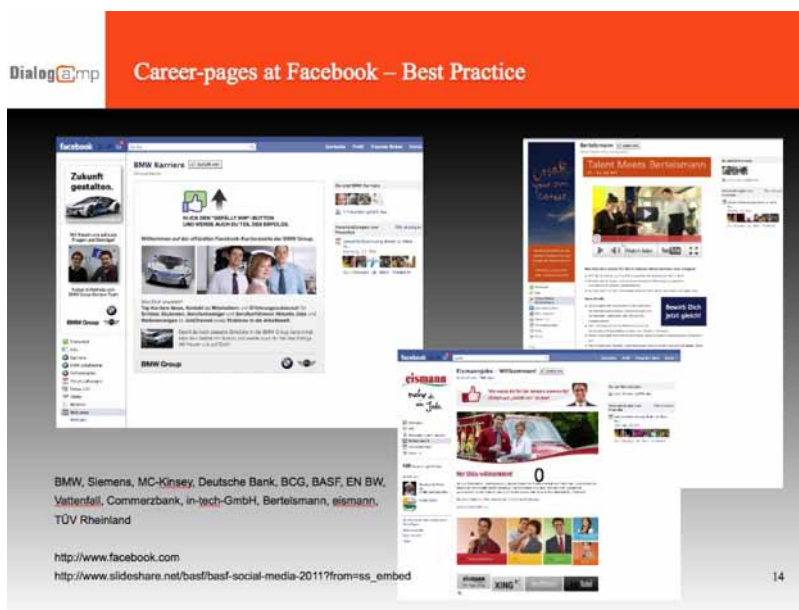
Dialog@mp

Career-pages at Facebook – Best Practice

facebook

BMW Karriere

Zukunft gestalten.

KLICK DEN "GEFÄLLT MIR"-BUTTON UND WERDE AUCH DU TEIL DES ERFOLGS.

BMW Group

Talent Meets Bertelsmann

Bewirb Dich jetzt gleich!

facebook

Eismann

eismann

XING

BMW, Siemens, MC-Kinsey, Deutsche Bank, BCG, BASF, EN BW, Vattenfall, Commerzbank, in-tech-GmbH, Bertelsmann, eismann, TÜV Rheinland

http://www.facebook.com
http://www.slideshare.net/basf/basf-social-media-2011?from=ss_embed

14